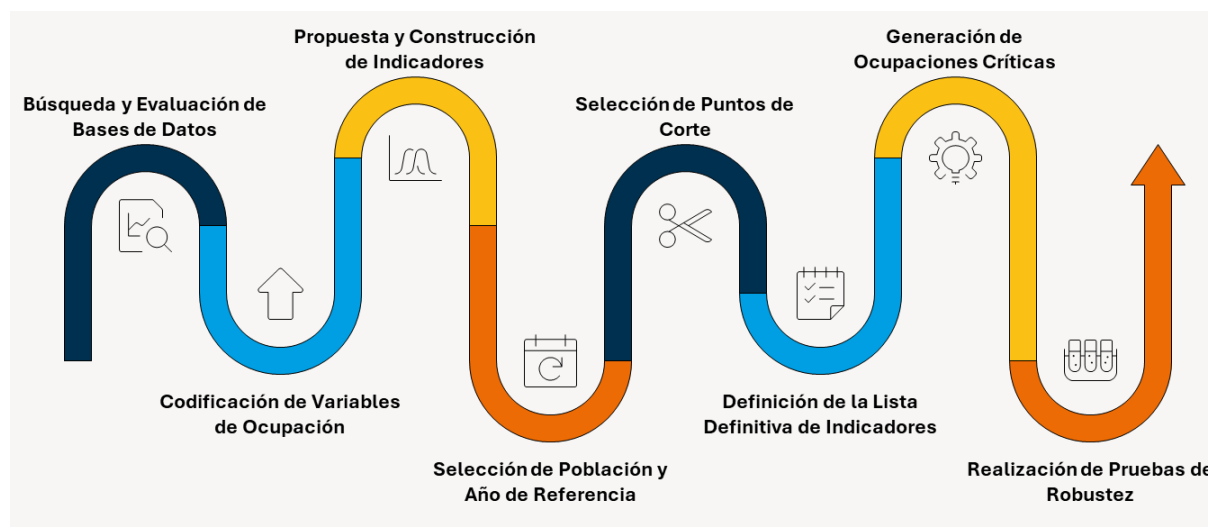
Búsqueda y Evaluación de Bases de Datos

Codificación de Variables de Ocupación

Propuesta y Construcción de Indicadores

Selección de Población y Año de Referencia

Selección de Puntos de Corte

Definición de la Lista Definitiva de Indicadores

Generación de Ocupaciones Críticas

Realización de Pruebas de Robustez